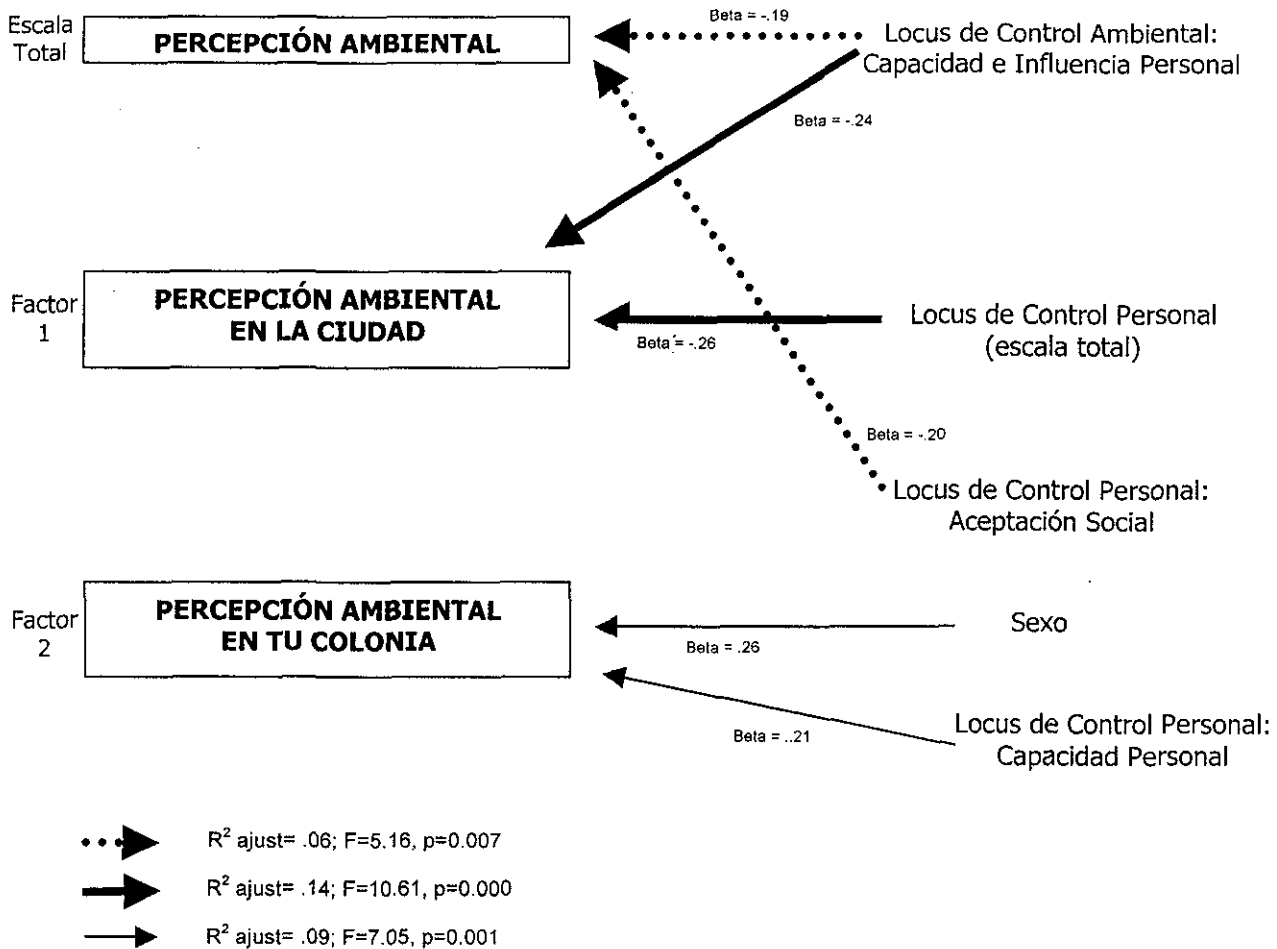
Escala Total

PERCEPCIÓN AMBIENTAL

Beta = -.19

Locus de Control Ambiental: Capacidad e Influencia Personal

Beta = -.24

Factor 1

PERCEPCIÓN AMBIENTAL EN LA CIUDAD

Beta = -.26

Locus de Control Personal (escala total)

Beta = -.20

Locus de Control Personal: Aceptación Social

Factor 2

PERCEPCIÓN AMBIENTAL EN TU COLONIA

Sexo

Beta = .26

Beta = ..21

Locus de Control Personal: Capacidad Personal

$R^2$ ajust= .06; F=5.16, p=0.007

$R^2$ ajust= .14; F=10.61, p=0.000

$R^2$ ajust= .09; F=7.05, p=0.001